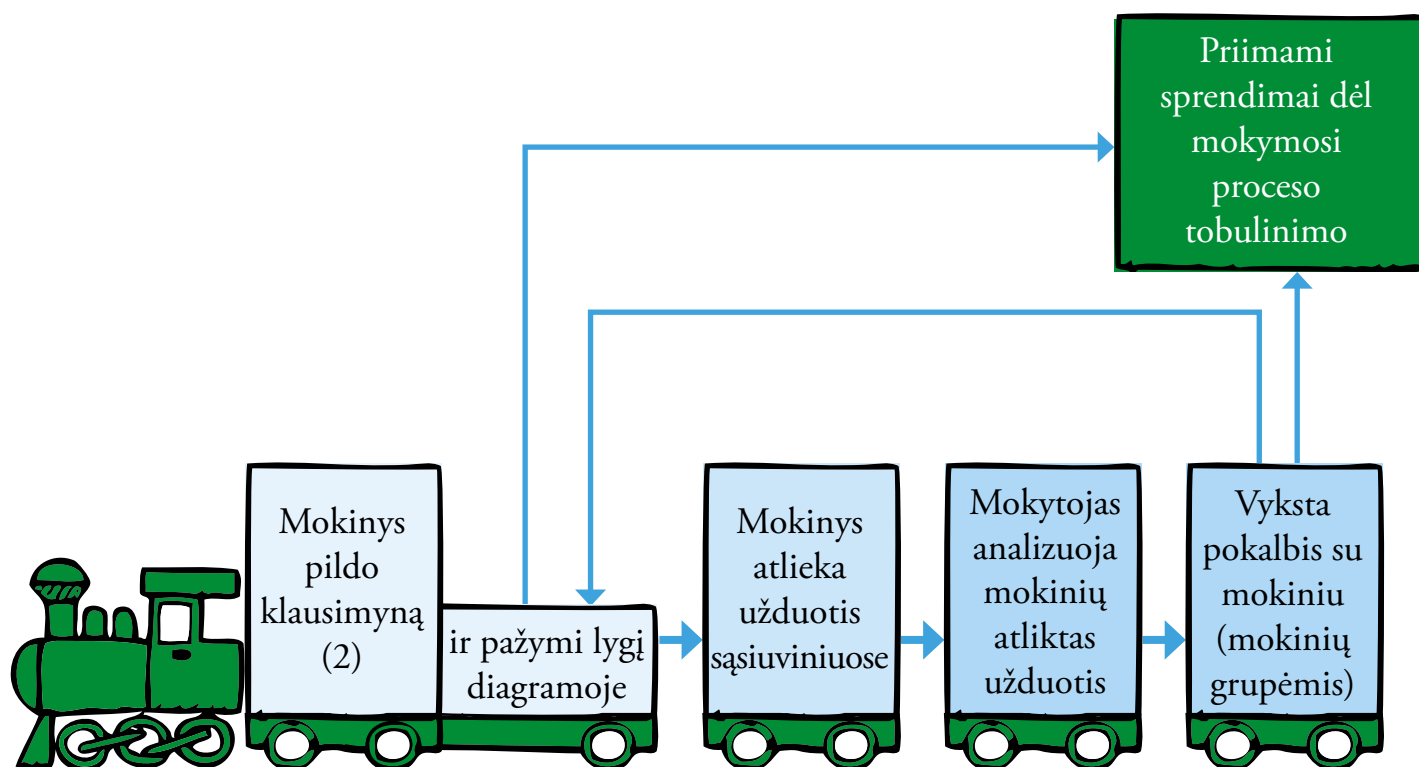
Priimami sprendimai dėl mokymosi proceso tobulinimo

Mokinys pildo klausimyną (2)

ir pažymi lygį diagramoje

Mokinys atlieka užduotis sąsiuviniuose

Mokytojas analizuoja mokinių atliktas užduotis

Vyksta pokalbis su mokiniu (mokinių grupėmis)